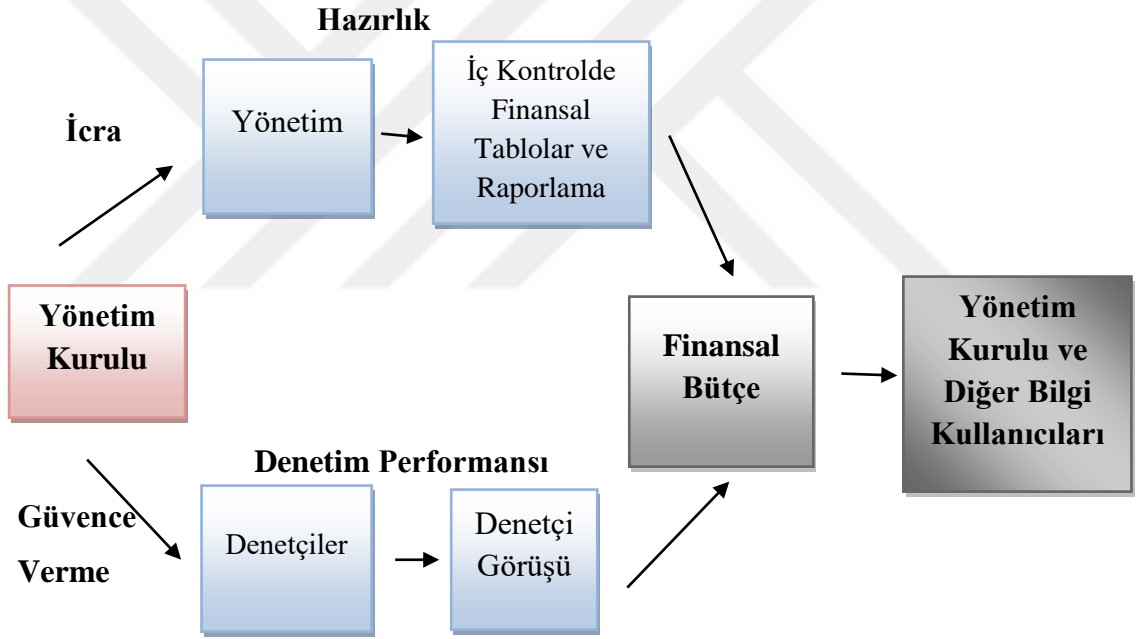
Hazırlık

İcra

Yönetim

İç Kontrolde Finansal Tablolar ve Raporlama

Yönetim Kurulu

Finansal Bütçe

Yönetim Kurulu ve Diğer Bilgi Kullanıcıları

Denetim Performansı

Güvence Verme

Denetçiler

Denetçi Görüşü